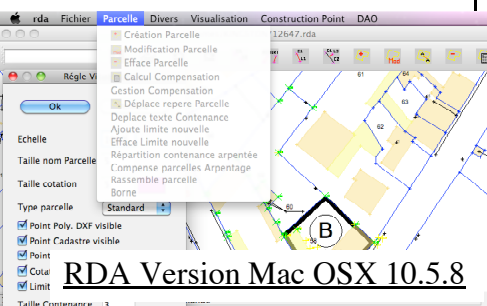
rda Fichier Parcelle Divers Visualisation Construction Point DAO

12647.rda

Création Parcelle
Modification Parcelle
Efface Parcelle
Calcul Compensation
Gestion Compensation
Déplace repere Parcelle
Deplace texte Contenance
Ajoute limite nouvelle
Efface Limite nouvelle
Répartition contenance arpentée
Compense parcelles Arpentage
Rassemble parcelle
Borne

Régle Vi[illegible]

Ok

Echelle
Taille nom Parcelle
Taille cotation
Type parcelle Standard
Point Poly. DXF visible
Point Cadastre visible
Point
Cota
Limit
Taille Contenance 3

63
60
50
B
58

RDA Version Mac OSX 10.5.8